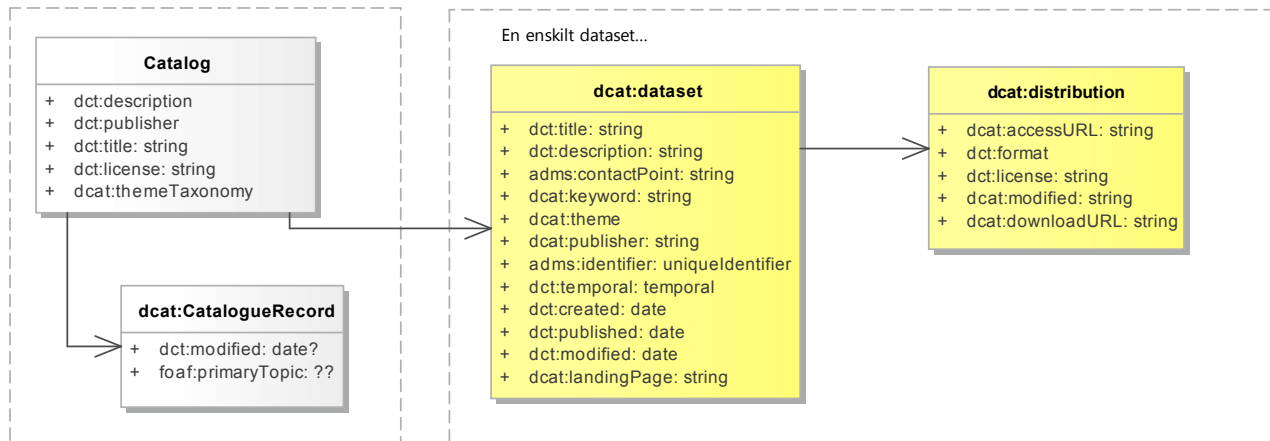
Catalog

+ dct:description
+ dct:publisher
+ dct:title: string
+ dct:license: string
+ dcat:themeTaxonomy

dcat:CatalogueRecord

+ dct:modified: date?
+ foaf:primaryTopic: ??

En enskilt dataset...

dcat:dataset

+ dct:title: string
+ dct:description: string
+ adms:contactPoint: string
+ dcat:keyword: string
+ dcat:theme
+ dcat:publisher: string
+ adms:identifier: uniqueIdentifier
+ dct:temporal: temporal
+ dct:created: date
+ dct:published: date
+ dct:modified: date
+ dcat:landingPage: string

dcat:distribution

+ dcat:accessURL: string
+ dct:format
+ dct:license: string
+ dcat:modified: string
+ dcat:downloadURL: string